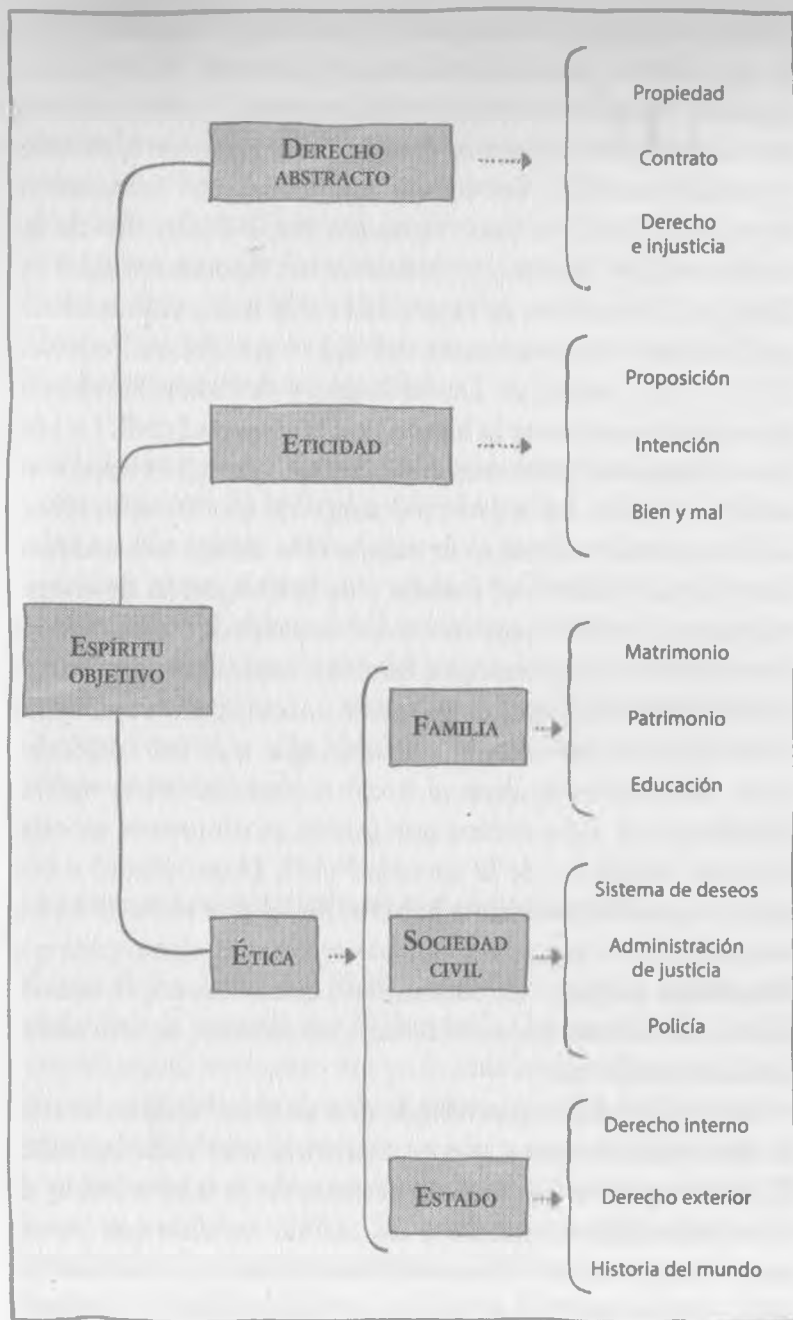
Derecho abstracto

Propiedad

Contrato

Derecho e injusticia

Eticidad

Proposición

Intención

Bien y mal

Espíritu objetivo

Familia

Matrimonio

Patrimonio

Educación

Ética

Sociedad civil

Sistema de deseos

Administración de justicia

Policía

Estado

Derecho interno

Derecho exterior

Historia del mundo